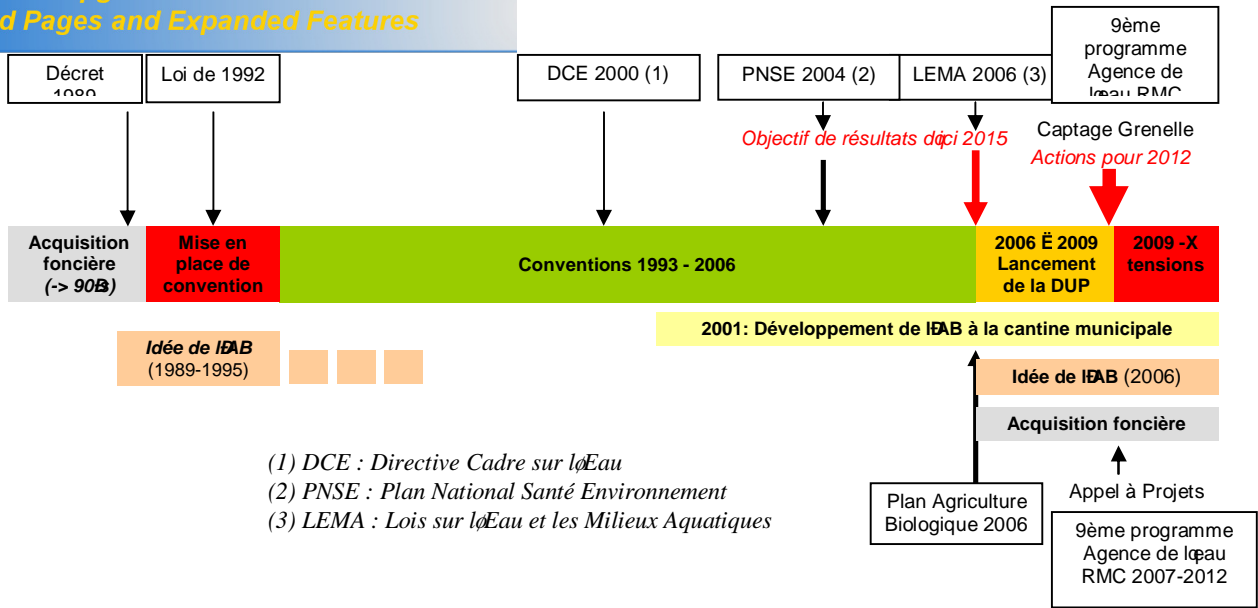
d Pages and Expanded Features

Décret 1989

Loi de 1992

DCE 2000 (1)

PNSE 2004 (2)

LEMA 2006 (3)

9ème programme Agence de lœau RMC

Objectif de résultats dœici 2015

Captage Grenelle

Actions pour 2012

Acquisition foncière (-> 90ÊB)

Mise en place de convention

Conventions 1993 - 2006

2006 Ë 2009 Lancement de la DUP

2009 -X tensions

2001: Développement de lÊAB à la cantine municipale

Idée de lÊAB (1989-1995)

Idée de lÊAB (2006)

Acquisition foncière

(1) DCE : Directive Cadre sur lœEau
(2) PNSE : Plan National Santé Environnement
(3) LEMA : Lois sur lœEau et les Milieux Aquatiques

Plan Agriculture Biologique 2006

Appel à Projets

9ème programme Agence de lœau RMC 2007-2012